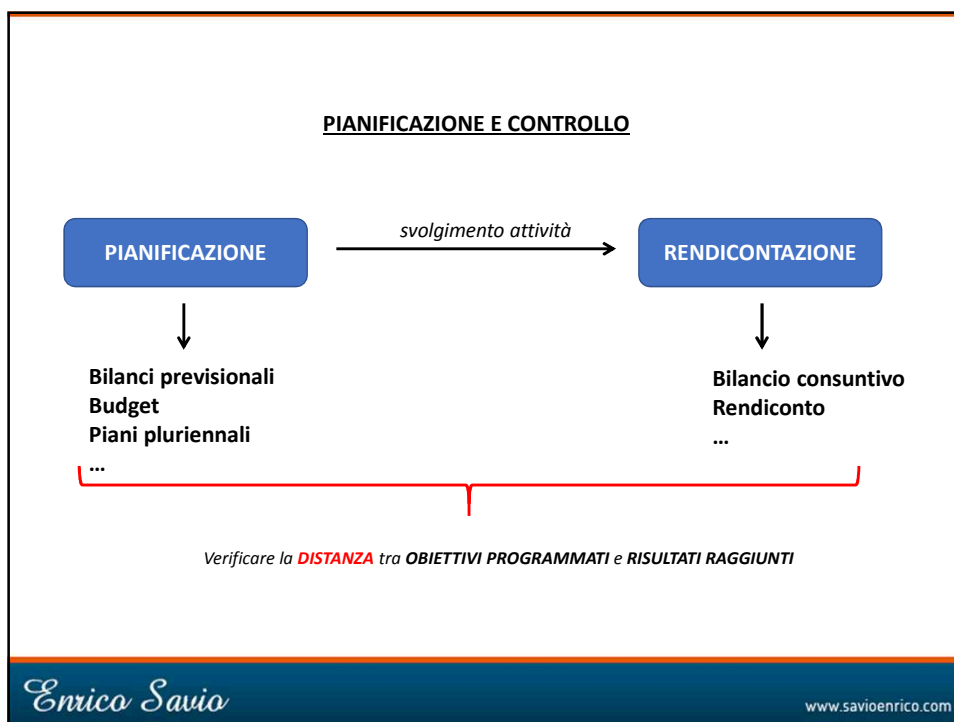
PIANIFICAZIONE E CONTROLLO

PIANIFICAZIONE

svolgimento attività

RENDICONTAZIONE

Bilanci previsionali
Budget
Piani pluriennali
…

Bilancio consuntivo
Rendiconto
…

Verificare la DISTANZA tra OBIETTIVI PROGRAMMATI e RISULTATI RAGGIUNTI

Enrico Savio

www.savioenrico.com